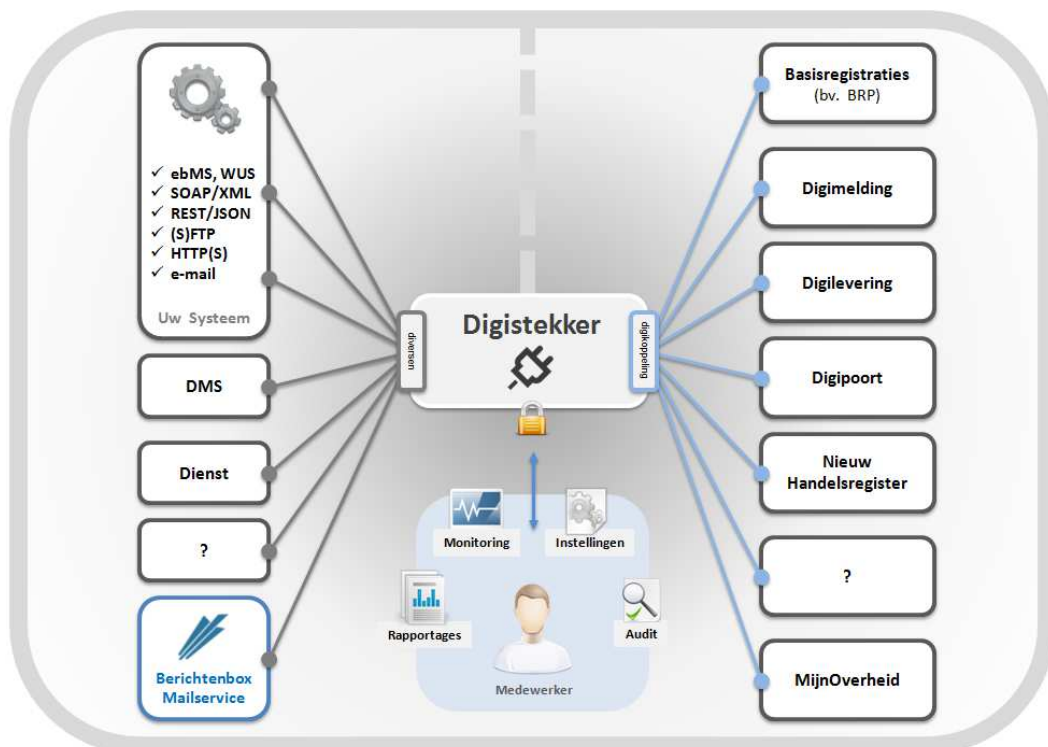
✓ ebMS, WUS
✓ SOAP/XML
✓ REST/JSON
✓ (S)FTP
✓ HTTP(S)
✓ e-mail

Uw Systeem

DMS

Dienst

?

Berichtenbox Mailservice

diversen

Digistekker

digikoppeling

Monitoring

Instellingen

Rapportages

Audit

Medewerker

Basisregistraties (bv. BRP)

Digimelding

Digilevering

Digipoort

Nieuw Handelsregister

?

MijnOverheid